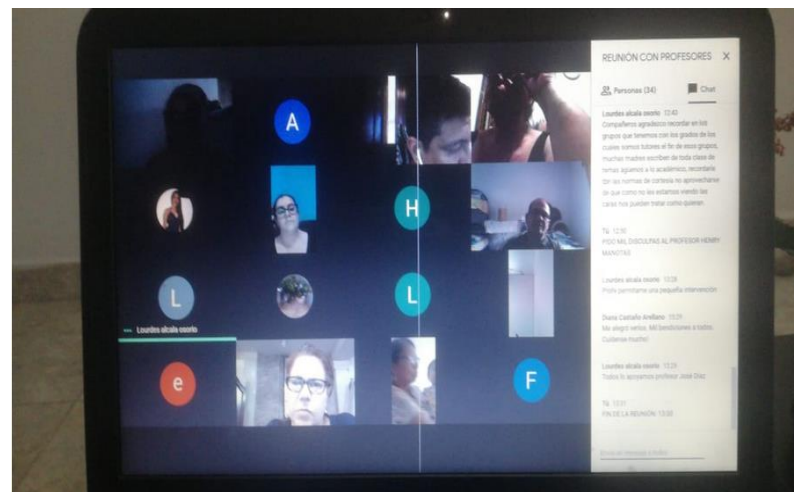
A

H

L

L

Lourdes alcala osorio

e

F

REUNIÓN CON PROFESORES ×

Personas (34) Chat

Lourdes alcala osorio 12:43
Compañeros agradezco recordar en los grupos que tenemos con los grados de los cuales somos tutores el fin de esos grupos, muchas madres escriben de toda clase de temas ajenos a lo académico, recordarle de las normas de cortesía no aprovecharse de que como no les estamos viendo las caras nos pueden tratar como quieran.

Tú 12:50
PIDO MIL DISCULPAS AL PROFESOR HENRY MANOTAS

Lourdes alcala osorio 13:28
Profe permitame una pequeña intervencion

Diana Castaño Arellano 13:29
Me alegró verlos. Mil bendiciones a todos. Cuídense mucho!

Lourdes alcala osorio 13:29
Todos lo apoyamos profesor José Díaz

Tú 13:31
FIN DE LA REUNIÓN: 13:30

Enviar mensaje a todos